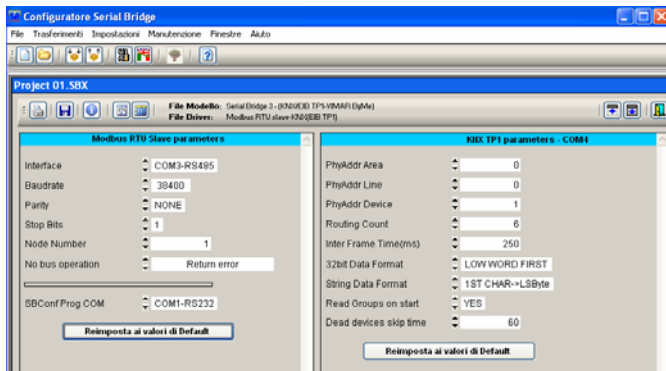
Configuratore Serial Bridge

File Trasferimenti Impostazioni Manutenzione Finestre Aiuto

Project 01.SBX

File Modello: Serial Bridge 3 - (KNX/EIB TP1-VIMAR ByMe)
File Driver: Modbus RTU slave-KNX(EIB TP1)

Modbus RTU Slave parameters

| | |
|---|---|
| Interface | COM3-RS485 |
| Baudrate | 38400 |
| Parity | NONE |
| Stop Bits | 1 |
| Node Number | 1 |
| No bus operation | Return error |

| | |
|---|---|
| SBConf Prog COM | COM1-RS232 |

Reimposta ai valori di Default

KNX TP1 parameters - COM4

| | |
|---|---|
| PhyAddr Area | 0 |
| PhyAddr Line | 0 |
| PhyAddr Device | 1 |
| Routing Count | 6 |
| Inter Frame Time(ms) | 250 |
| 32bit Data Format | LOW WORD FIRST |
| String Data Format | 1ST CHAR->LSByte |
| Read Groups on start | YES |
| Dead devices skip time | 60 |

Reimposta ai valori di Default